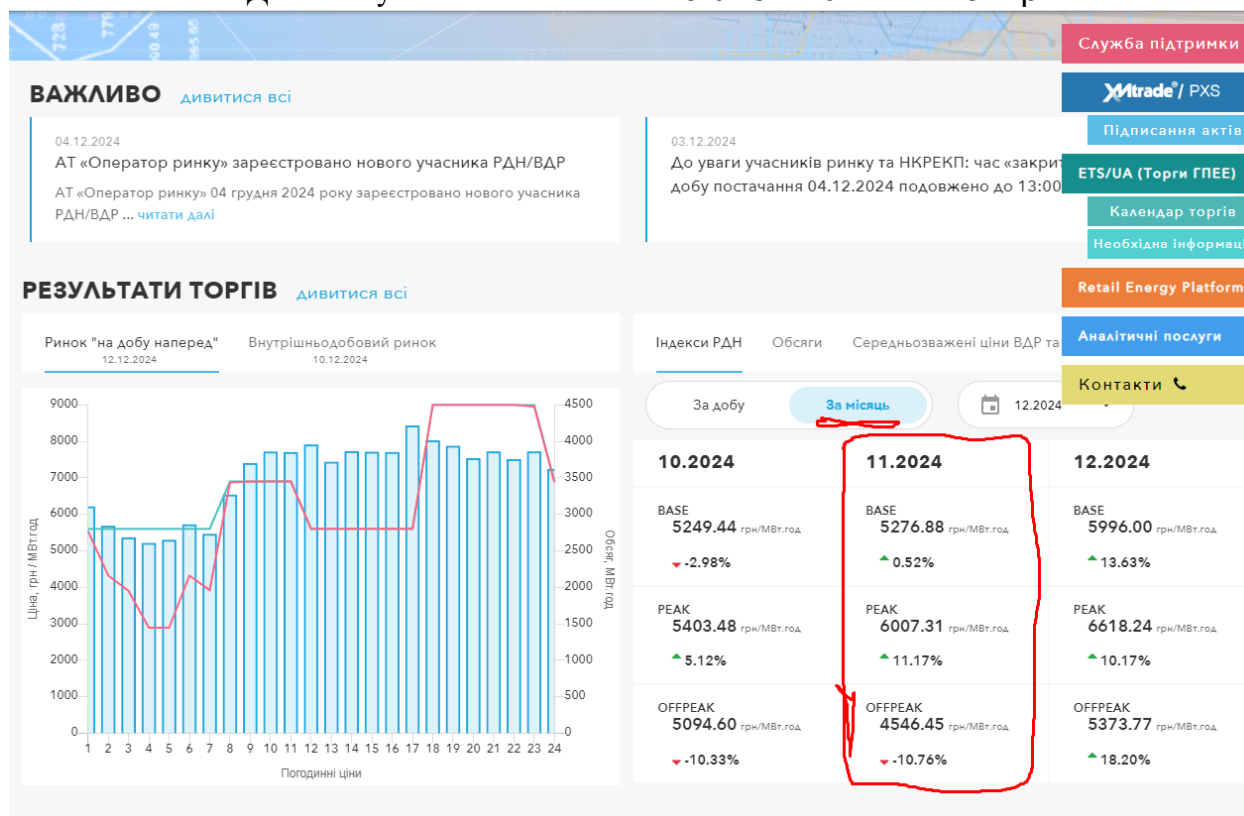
ВАЖЛИВО дивитися всі

04.12.2024
АТ «Оператор ринку» зареєстровано нового учасника РДН/ВДР
АТ «Оператор ринку» 04 грудня 2024 року зареєстровано нового учасника РДН/ВДР ... читати далі

03.12.2024
До уваги учасників ринку та НКРЕКП: час «закрит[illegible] добу постачання 04.12.2024 подовжено до 13:00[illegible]

Служба підтримки
XMtrade®/ PXS
Підписання актів
ETS/UA (Торги ГПЕЕ)
Календар торгів
Необхідна інформац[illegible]
Retail Energy Platform
Аналітичні послуги
Контакти

РЕЗУЛЬТАТИ ТОРГІВ дивитися всі

Ринок "на добу наперед"
12.12.2024
Внутрішньодобовий ринок
10.12.2024

9000
8000
7000
6000
5000
4000
3000
2000
1000
0
Ціна, грн / МВт.год
4500
4000
3500
3000
2500
2000
1500
1000
500
0
Обсяг, МВт.год
1 2 3 4 5 6 7 8 9 10 11 12 13 14 15 16 17 18 19 20 21 22 23 24
Погодинні ціни

Індекси РДН Обсяги Середньозважені ціни ВДР та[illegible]

За добу За місяць 12.2024

| 10.2024 | 11.2024 | 12.2024 |
|---|---|---|
| BASE 5249.44 грн/МВт.год -2.98% | BASE 5276.88 грн/МВт.год 0.52% | BASE 5996.00 грн/МВт.год 13.63% |
| PEAK 5403.48 грн/МВт.год 5.12% | PEAK 6007.31 грн/МВт.год 11.17% | PEAK 6618.24 грн/МВт.год 10.17% |
| OFFPEAK 5094.60 грн/МВт.год -10.33% | OFFPEAK 4546.45 грн/МВт.год -10.76% | OFFPEAK 5373.77 грн/МВт.год 18.20% |